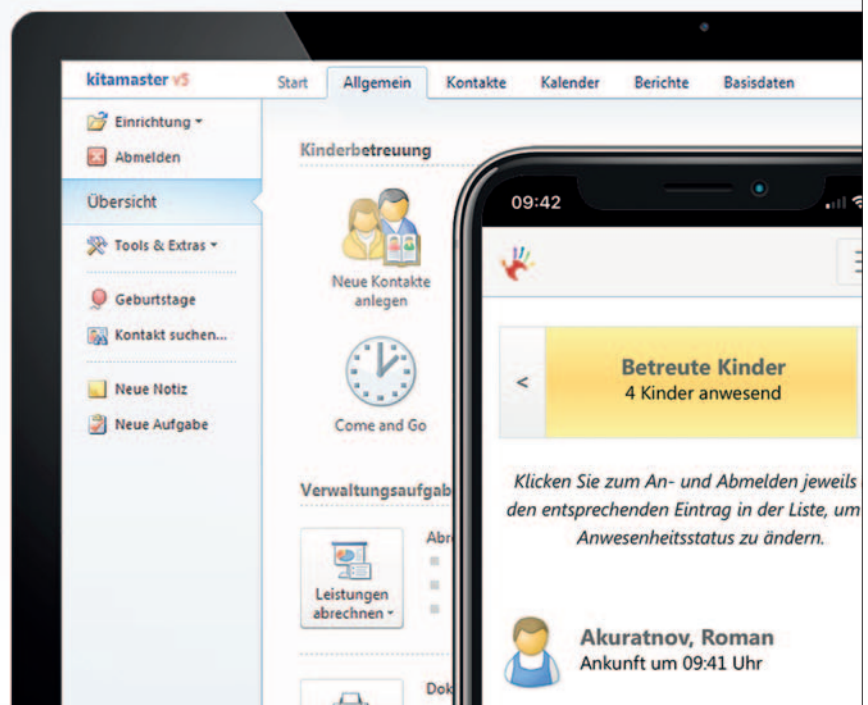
kitamaster v5

Start Allgemein Kontakte Kalender Berichte Basisdaten

Einrichtung
Abmelden
Übersicht
Tools & Extras
Geburtstage
Kontakt suchen...
Neue Notiz
Neue Aufgabe

Kinderbetreuung

Neue Kontakte anlegen

Come and Go

Verwaltungsaufgab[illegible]

Leistungen abrechnen

Abr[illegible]

Dok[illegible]

09:42

<

Betreute Kinder
4 Kinder anwesend

Klicken Sie zum An- und Abmelden jeweils den entsprechenden Eintrag in der Liste, um Anwesenheitsstatus zu ändern.

Akuratnov, Roman
Ankunft um 09:41 Uhr